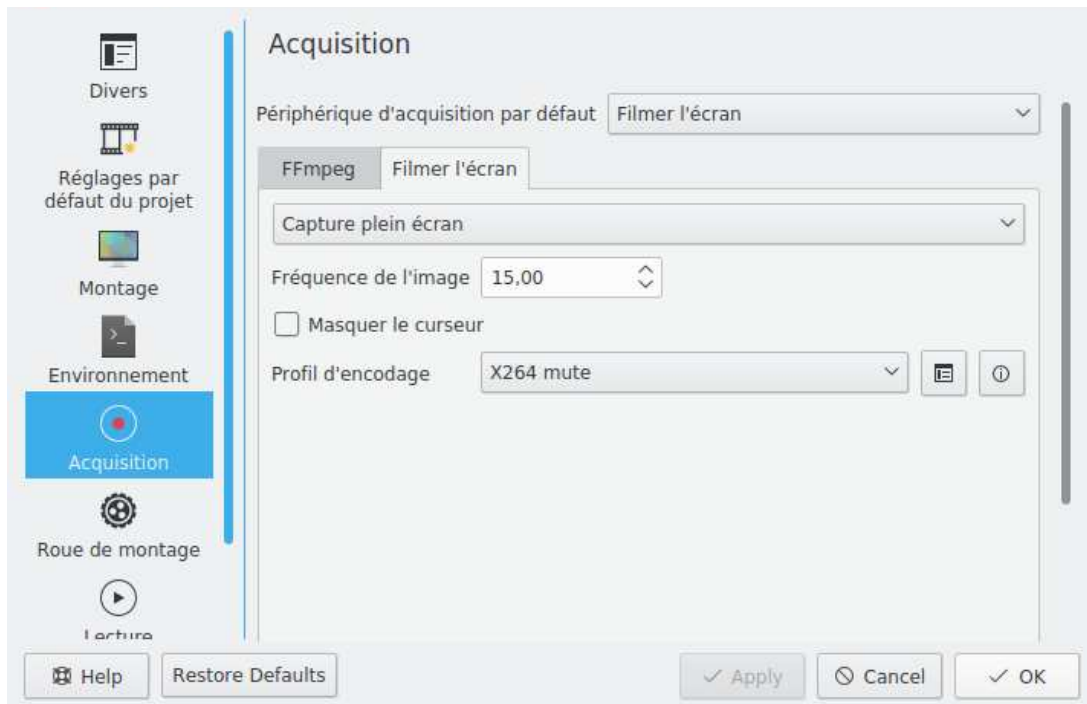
Divers

Réglages par défaut du projet

Montage

Environnement

Acquisition

Roue de montage

Lecture

Acquisition

Périphérique d'acquisition par défaut Filmer l'écran

FFmpeg Filmer l'écran

Capture plein écran

Fréquence de l'image 15,00

Masquer le curseur

Profil d'encodage X264 mute

Help Restore Defaults Apply Cancel OK